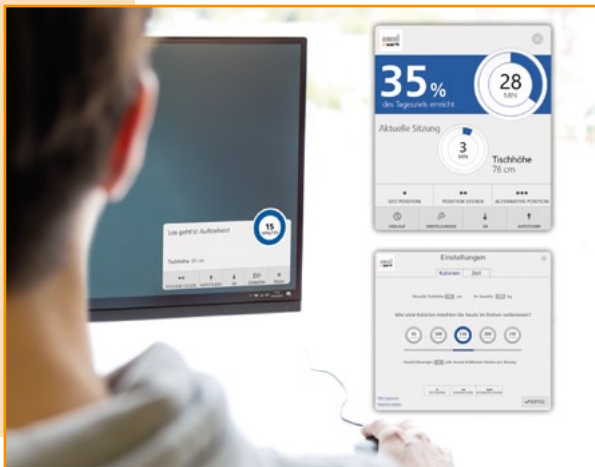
Los geht's! Aufstehen!

15 MINUTEN

Tischhöhe 76 cm

35%
des Tagesziels erreicht

28 MIN

Aktuelle Sitzung

3 MIN

Tischhöhe
76 cm

SITZ POSITION
POSITION STEHEN
ALTERNATIVE POSITION
VERLAUF
EINSTELLUNGEN
AB
AUFSTEHEN

Einstellungen

Kalorien
Zeit

Wie viele Kalorien möchten Sie heute im Stehen verbrennen?

50
100
150
200
250

FERTIG